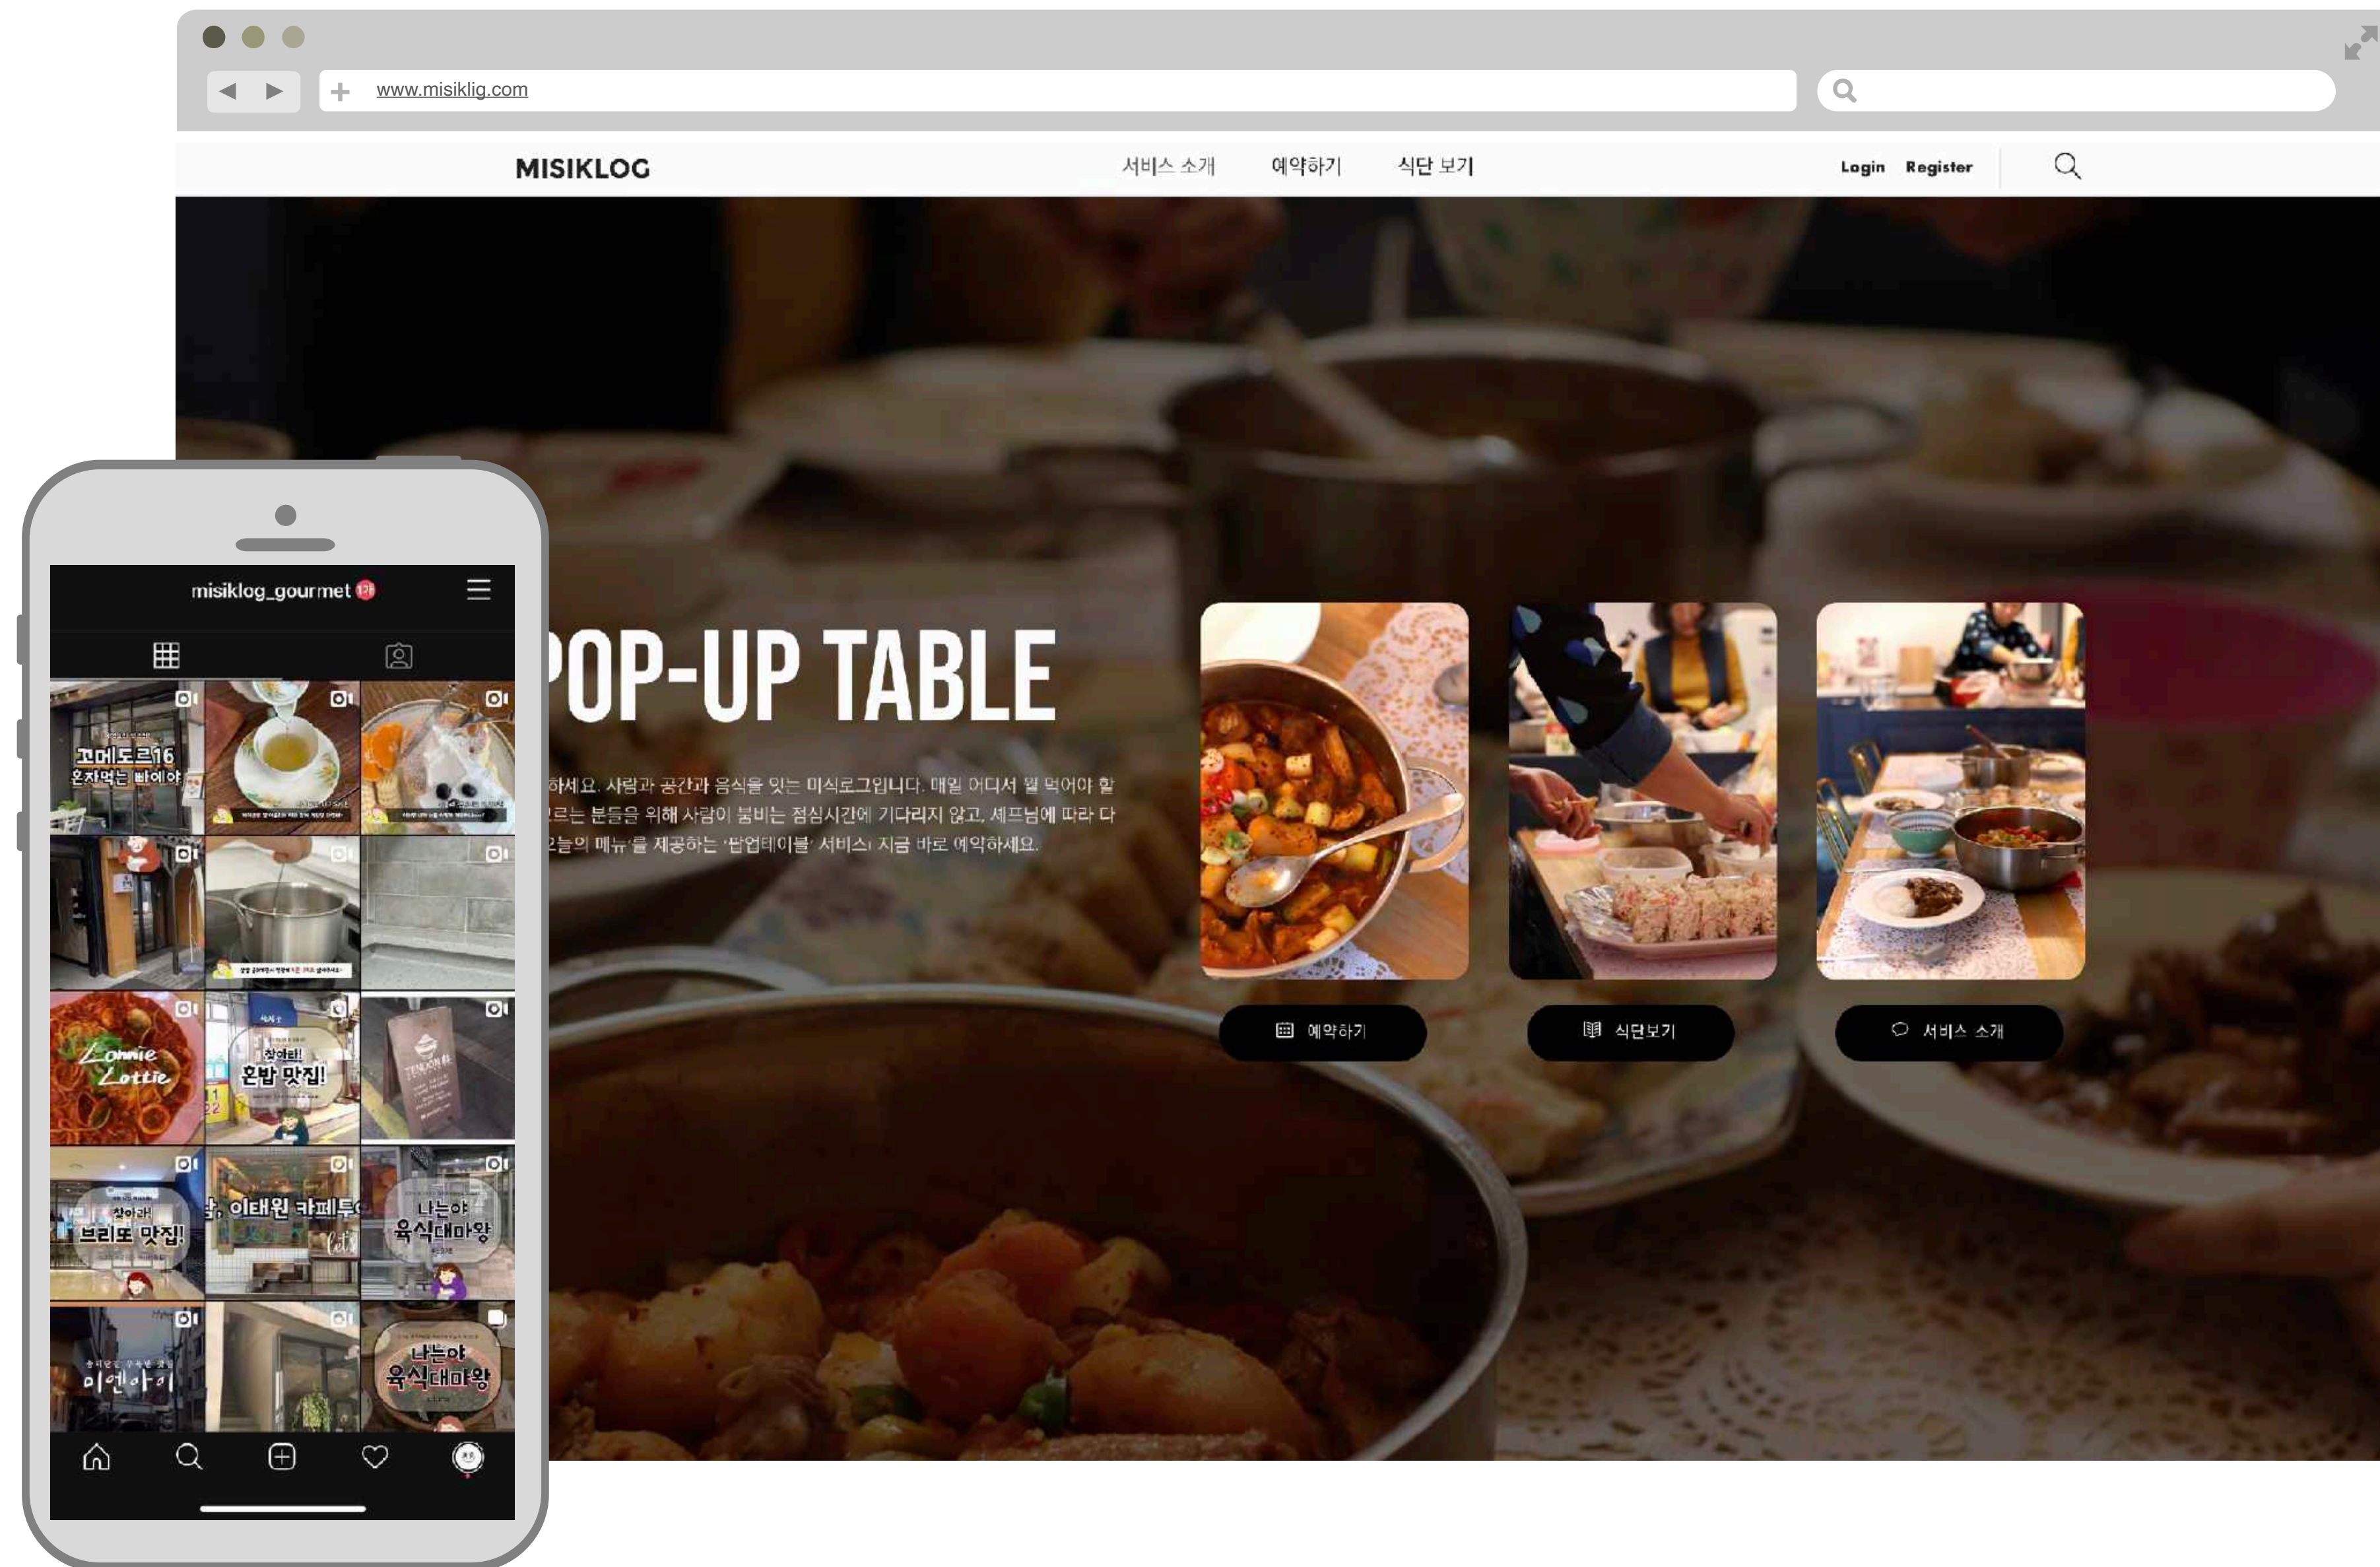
www.misiklig.com

MISIKLOG

서비스 소개 예약하기 식단 보기

Login Register

OP-UP TABLE

하세요. 사람과 공간과 음식을 잇는 미식로그입니다. 매일 어디서 뭘 먹어야 할 르는 분들을 위해 사람이 붐비는 점심시간에 기다리지 않고, 셰프님에 따라 다 오늘의 메뉴를 제공하는 '팝업테이블' 서비스 지금 바로 예약하세요.

예약하기

식단보기

서비스 소개

misiklog_gourmet

꼬메도르16 혼자먹는 비에야

Lonnie Lottie

찾아라! 혼밥 맛집!

찾아라! 브리또 맛집!

이태원 카페투어

나는야 육식대마왕

이엔아이

나는야 육식대마왕